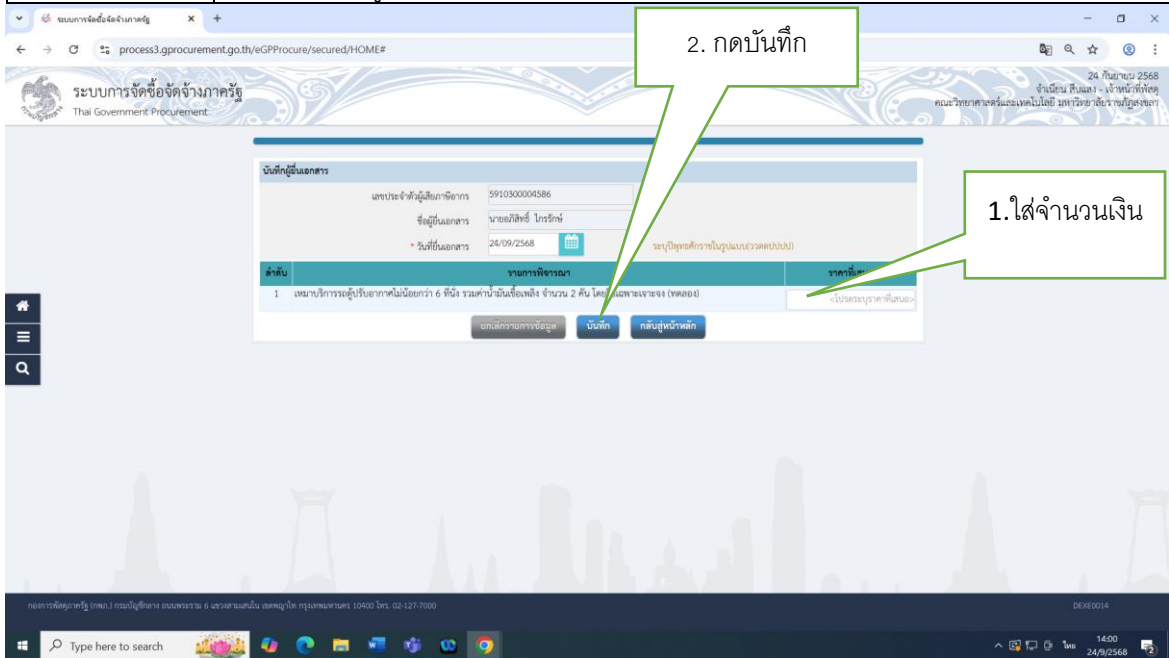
ระบบการจัดซื้อจัดจ้างภาครัฐ ×

process3.gprocurement.go.th/eGPProcure/secured/HOME#

2. กดบันทึก

ระบบการจัดซื้อจัดจ้างภาครัฐ
Thai Government Procurement

24 กันยายน 2568
จำเนียน สีบแสง - เจ้าหน้าที่พัสดุ
คณะวิทยาศาสตร์และเทคโนโลยี มหาวิทยาลัยราชภัฏสงขลา

บันทึกผู้ยื่นเอกสาร

เลขประจำตัวผู้เสียภาษีอากร 5910300004586

ชื่อผู้ยื่นเอกสาร นายอภิสิทธิ์ ไกรรักษ์

* วันที่ยื่นเอกสาร 24/09/2568 ระบุปีพุทธศักราชในรูปแบบ(วว/ดด/ปปปป)

1.ใส่จำนวนเงิน

| ลำดับ | รายการพิจารณา | ราคาที่เสนอ |
|---|---|---|
| 1 | เหมาบริการรถตู้ปรับอากาศไม่น้อยกว่า 6 ที่นั่ง รวมค่าน้ำมันเชื้อเพลิง จำนวน 2 คัน โดยวิธีเฉพาะเจาะจง (ทดลอง) | <โปรดระบุราคาที่เสนอ> |

ยกเลิกรายการข้อมูล บันทึก กลับสู่หน้าหลัก

กองการพัสดุภาครัฐ (กพภ.) กรมบัญชีกลาง ถนนพระรามที่ 6 แขวงสามเสนใน เขตพญาไท กรุงเทพมหานคร 10400 โทร. 02-127-7000

DEXE0014

Type here to search

14:00
24/9/2568